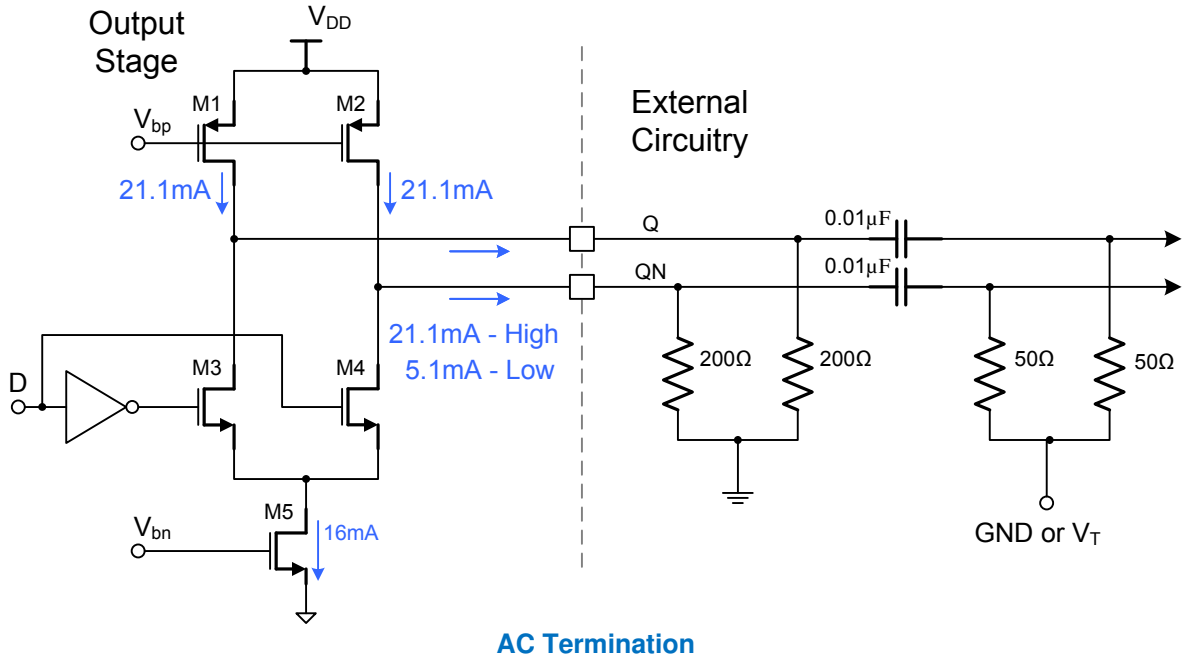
Output Stage

$V_{DD}$

M1

M2

$V_{bp}$

21.1mA

21.1mA

External Circuitry

Q

QN

0.01μF

0.01μF

21.1mA - High
5.1mA - Low

D

M3

M4

200Ω

200Ω

50Ω

50Ω

M5

$V_{bn}$

16mA

GND or $V_T$

AC Termination